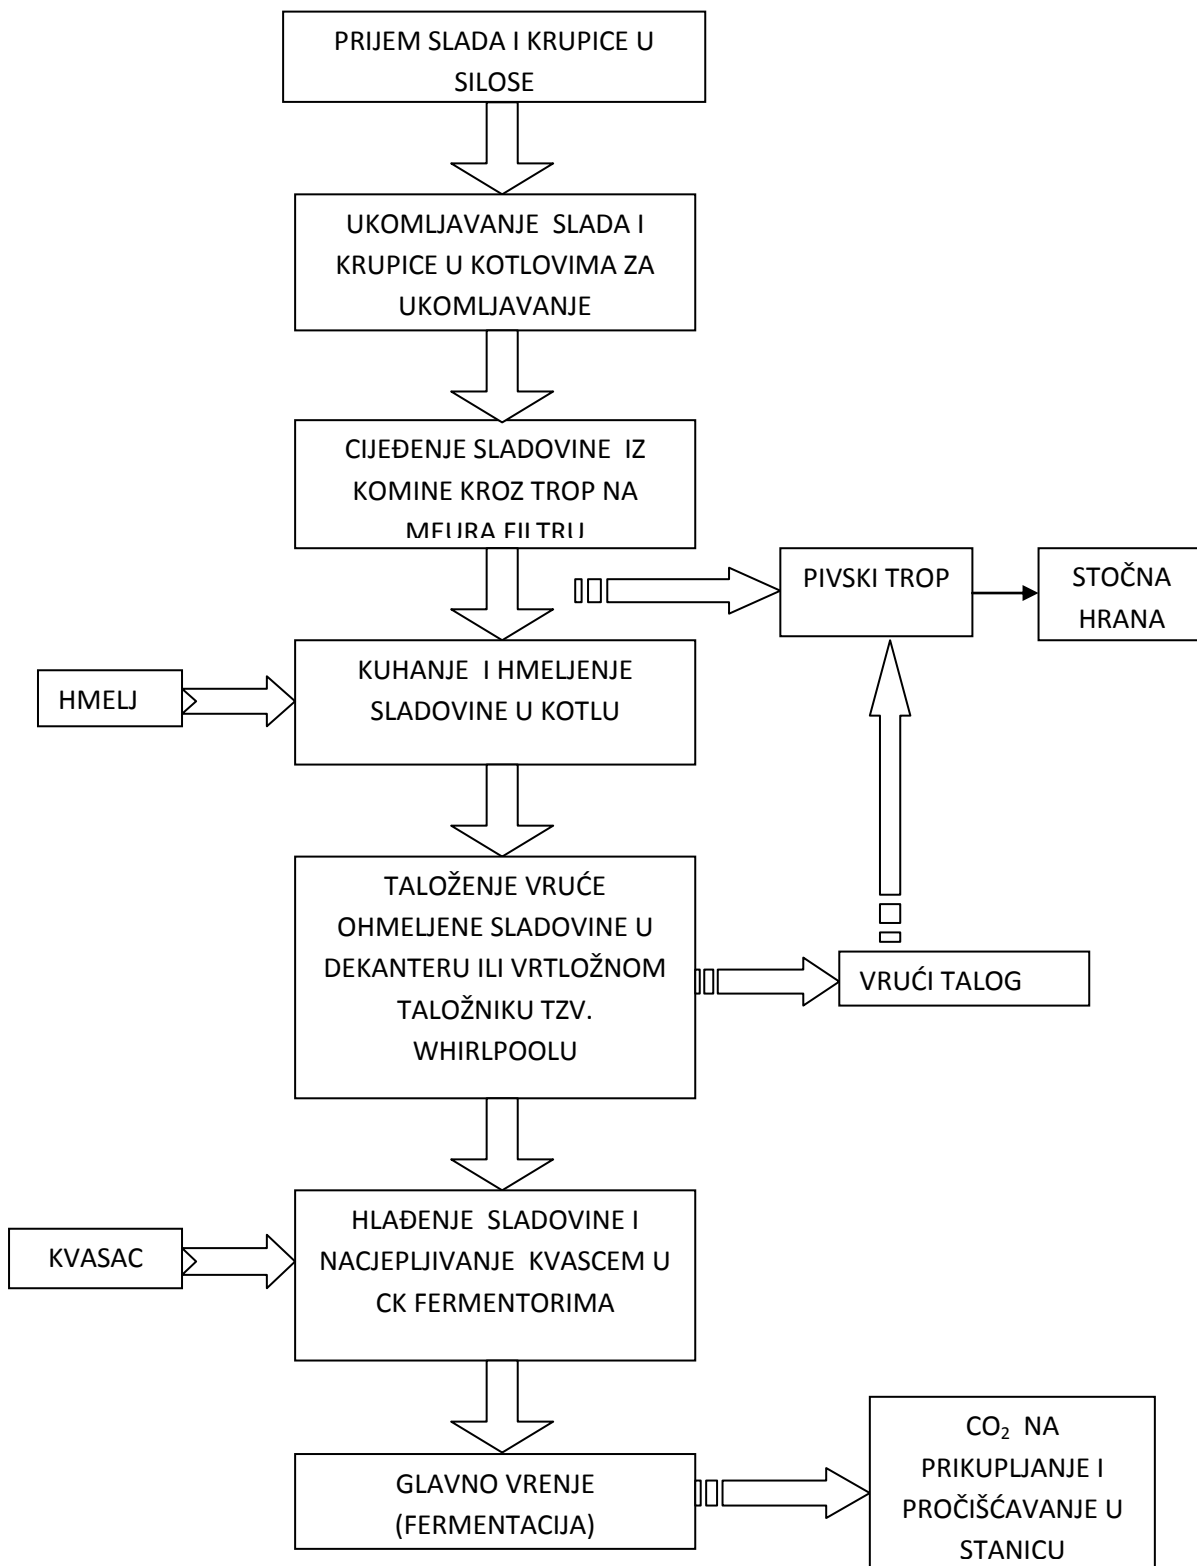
PRIJEM SLADA I KRUPICE U SILOSE

UKOMLJAVANJE SLADA I KRUPICE U KOTLOVIMA ZA UKOMLJAVANJE

CIJEĐENJE SLADOVINE IZ KOMINE KROZ TROP NA MEURA FILTRU

PIVSKI TROP

STOČNA HRANA

HMELJ

KUHANJE I HMELJENJE SLADOVINE U KOTLU

TALOŽENJE VRUĆE OHMELJENE SLADOVINE U DEKANTERU ILI VRTLOŽNOM TALOŽNIKU TZV. WHIRLPOOLU

VRUĆI TALOG

KVASAC

HLAĐENJE SLADOVINE I NACJEPLJIVANJE KVASCEM U CK FERMENTORIMA

GLAVNO VRENJE (FERMENTACIJA)

$CO_2$ NA PRIKUPLJANJE I PROČIŠĆAVANJE U STANICU